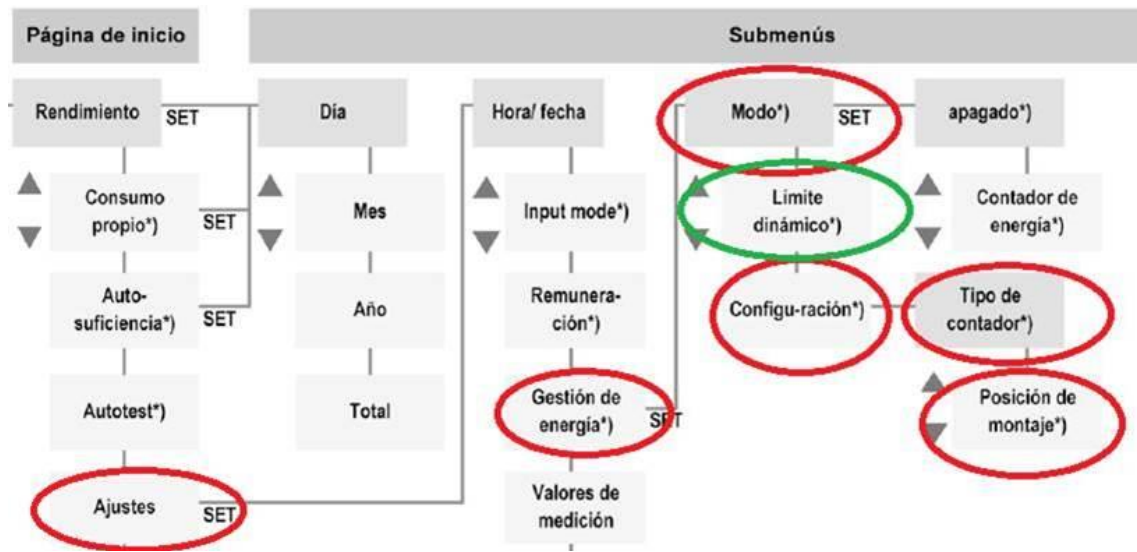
Página de inicio

Submenús

Rendimiento SET

Día

Hora/ fecha

Modo*) SET

apagado*)

Consumo propio*) SET

Mes

Input mode*)

Límite dinámico*)

Contador de energía*)

Auto-suficiencia*) SET

Año

Remuneración*)

Configu-ración*)

Tipo de contador*)

Autotest*)

Total

Gestión de energía*) SET

Posición de montaje*)

Ajustes SET

Valores de medición